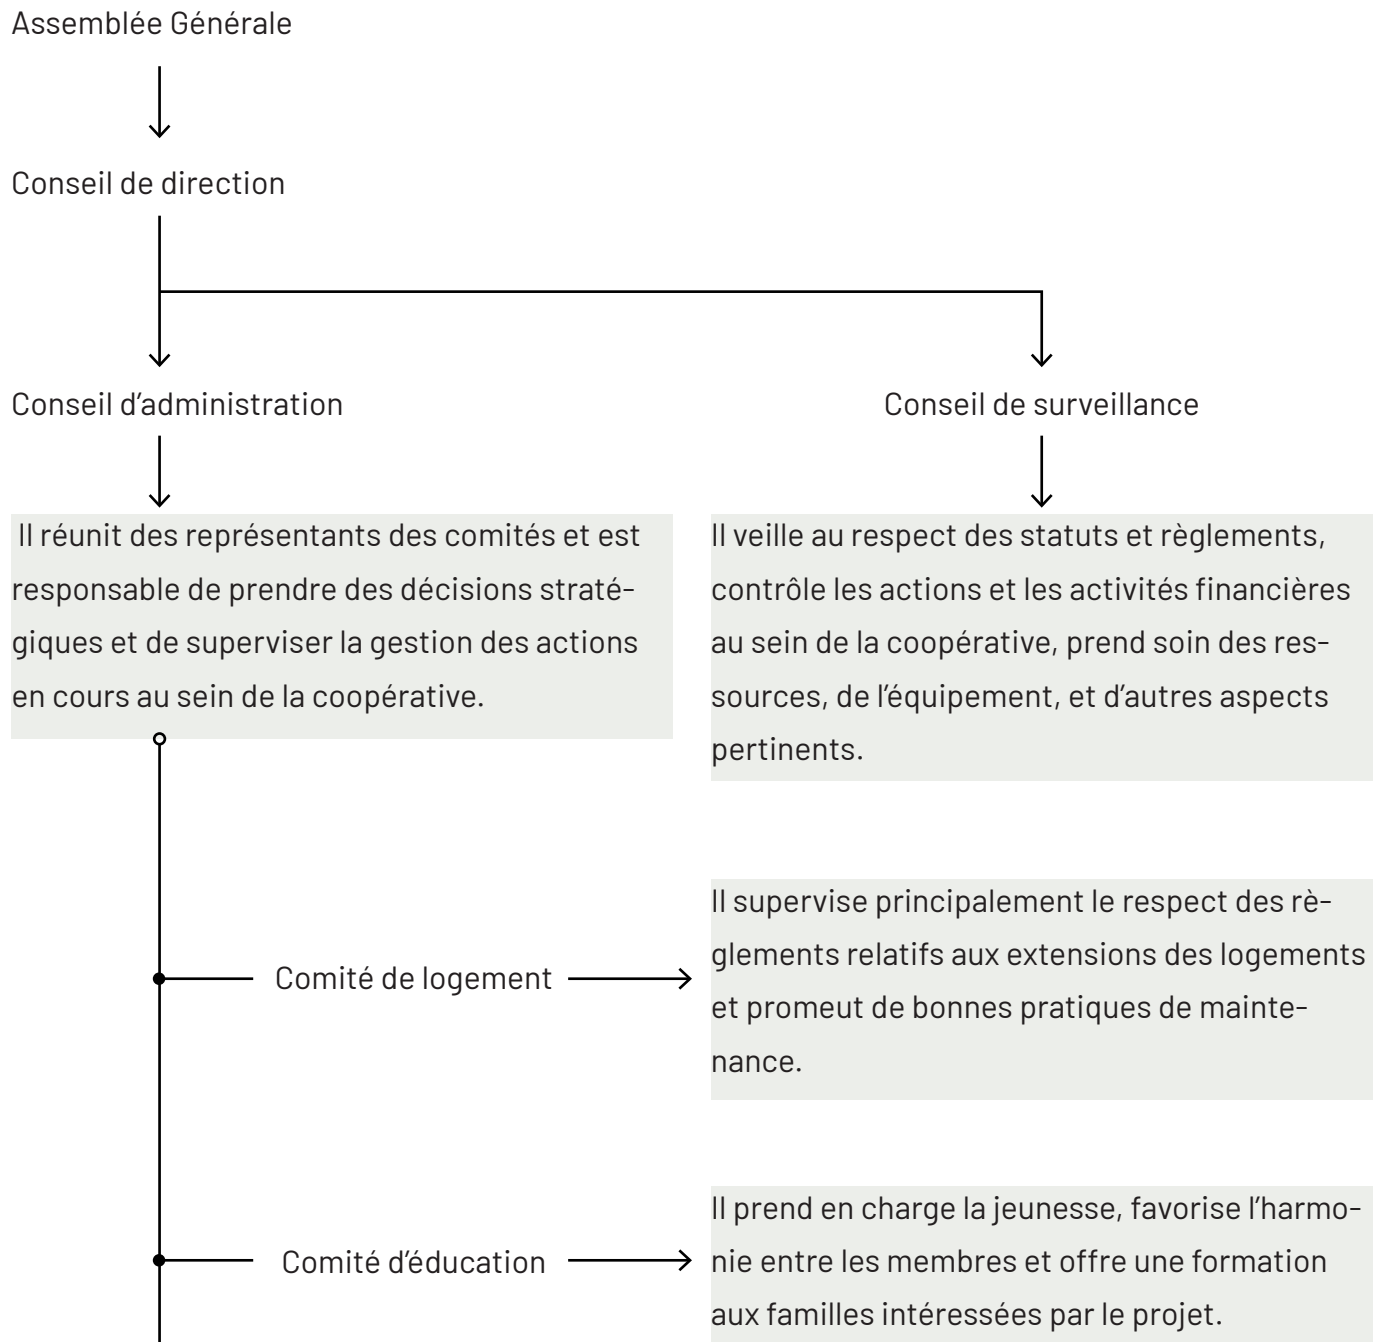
Assemblée Générale

Conseil de direction

Conseil d’administration

Conseil de surveillance

Il réunit des représentants des comités et est responsable de prendre des décisions stratégiques et de superviser la gestion des actions en cours au sein de la coopérative.

Il veille au respect des statuts et règlements, contrôle les actions et les activités financières au sein de la coopérative, prend soin des ressources, de l’équipement, et d’autres aspects pertinents.

Comité de logement

Il supervise principalement le respect des règlements relatifs aux extensions des logements et promeut de bonnes pratiques de maintenance.

Comité d’éducation

Il prend en charge la jeunesse, favorise l’harmonie entre les membres et offre une formation aux familles intéressées par le projet.